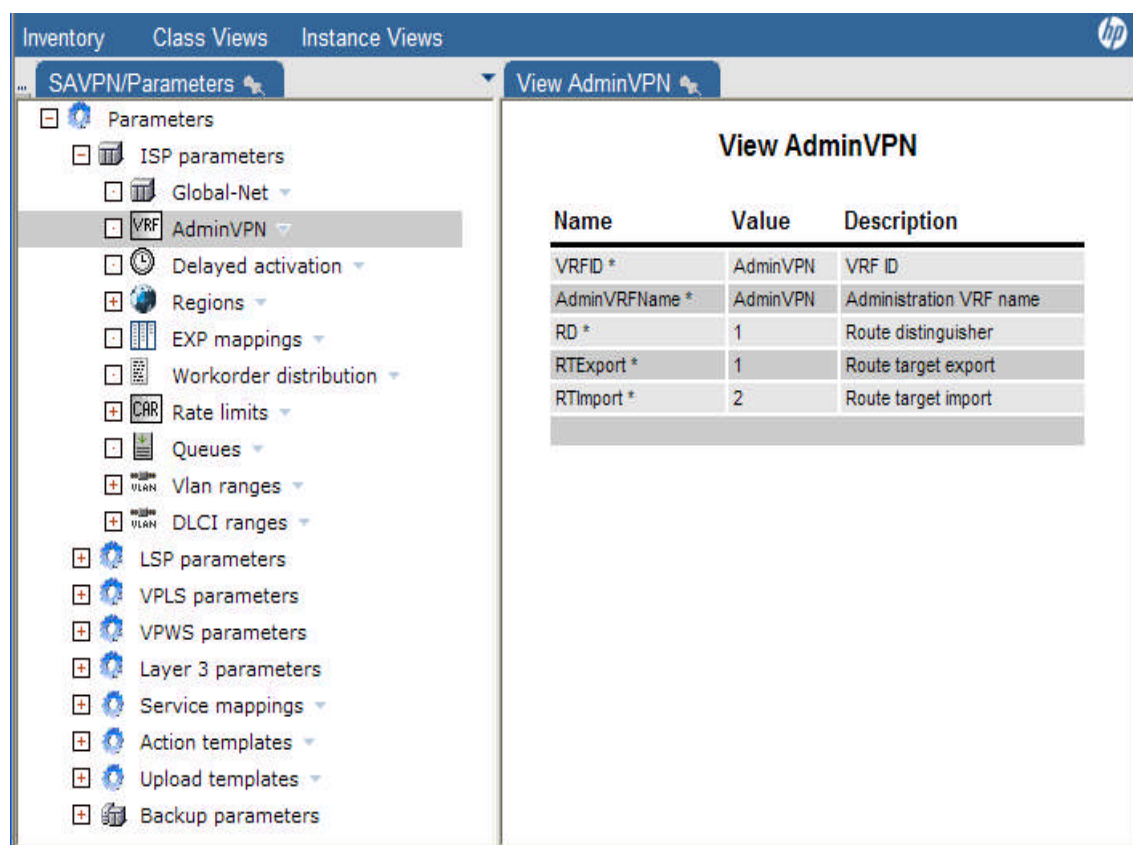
Inventory Class Views Instance Views

SAVPN/Parameters

Parameters
ISP parameters
Global-Net
AdminVPN
Delayed activation
Regions
EXP mappings
Workorder distribution
Rate limits
Queues
Vlan ranges
DLCI ranges
LSP parameters
VPLS parameters
VPWS parameters
Layer 3 parameters
Service mappings
Action templates
Upload templates
Backup parameters

View AdminVPN

View AdminVPN

| Name | Value | Description |
|---|---|---|
| VRFID * | AdminVPN | VRF ID |
| AdminVRFName * | AdminVPN | Administration VRF name |
| RD * | 1 | Route distinguisher |
| RTExport * | 1 | Route target export |
| RTImport * | 2 | Route target import |